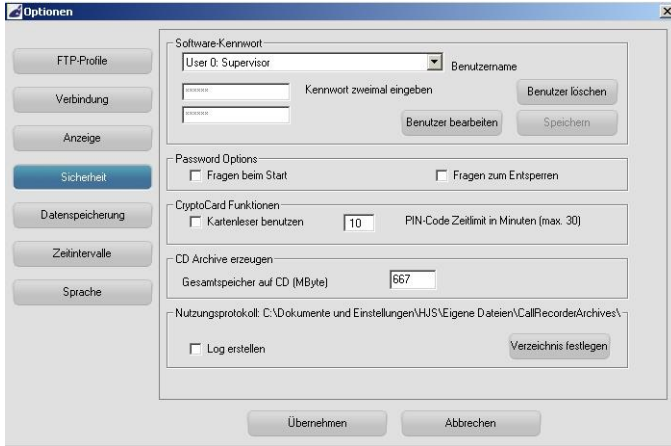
Optionen

×

FTP-Profile

Verbindung

Anzeige

Sicherheit

Datenspeicherung

Zeitintervalle

Sprache

Software-Kennwort

User 0: Supervisor

Benutzername

******

Kennwort zweimal eingeben

Benutzer löschen

******

Benutzer bearbeiten

Speichern

Password Options

Fragen beim Start

Fragen zum Entsperren

CryptoCard Funktionen

Kartenleser benutzen

10

PIN-Code Zeitlimit in Minuten (max. 30)

CD Archive erzeugen

Gesamtspeicher auf CD (MByte)

667

Nutzungsprotokoll: C:\Dokumente und Einstellungen\HJS\Eigene Dateien\CallRecorderArchives\

Log erstellen

Verzeichnis festlegen

Übernehmen

Abbrechen